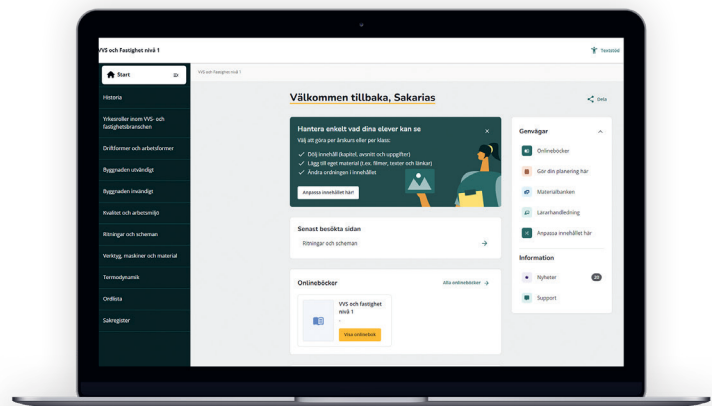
VVS och Fastighet nivå 1

Textstöd

Start

VVS och Fastighet nivå 1

Historia

Yrkesroller inom VVS- och fastighetsbranschen

Driftformer och arbetsformer

Byggnaden utvändigt

Byggnaden invändigt

Kvalitet och arbetsmiljö

Ritningar och scheman

Verktyg, maskiner och material

Termodynamik

Ordlista

Sakregister

Välkommen tillbaka, Sakarias

Dela

Hantera enkelt vad dina elever kan se

Välj att göra per årskurs eller per klass:

Dölj innehåll (kapitel, avsnitt och uppgifter)

Lägg till eget material (t.ex. filmer, texter och länkar)

Ändra ordningen i innehållet

Anpassa innehållet här

Senast besökta sidan

Ritningar och scheman

Onlineböcker

Alla onlineböcker

VVS och fastighet nivå 1

Visa onlinebok

Genvägar

Onlineböcker

Gör din planering här

Materialbanken

Lärarhandledning

Anpassa innehållet här

Information

Nyheter

20

Support